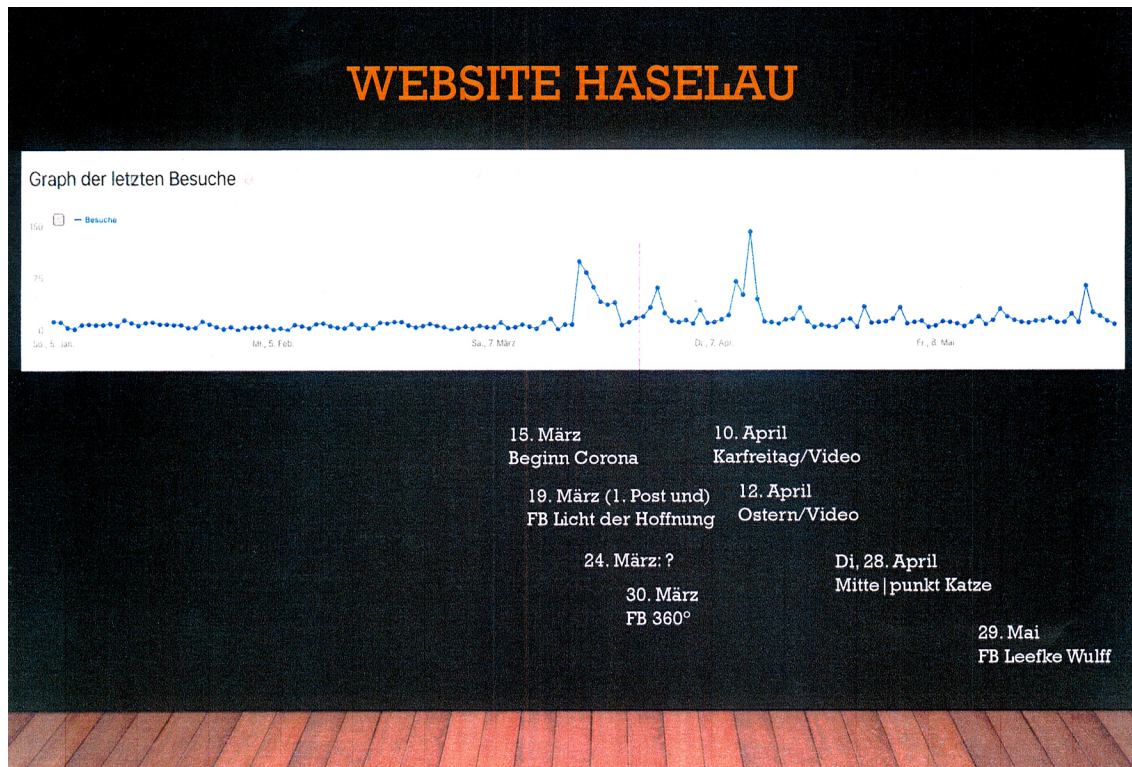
WEBSITE HASELAU

Graph der letzten Besuche

Besuche

150

75

0

Sa., 5. Jan.

Mi., 5. Feb.

Sa., 7. März

Di., 7. Apr.

Fr., 8. Mai

15. März
Beginn Corona

10. April
Karfreitag/Video

19. März (1. Post und)
FB Licht der Hoffnung

12. April
Ostern/Video

24. März: ?

30. März
FB 360°

Di, 28. April
Mitte|punkt Katze

29. Mai
FB Leefke Wulff